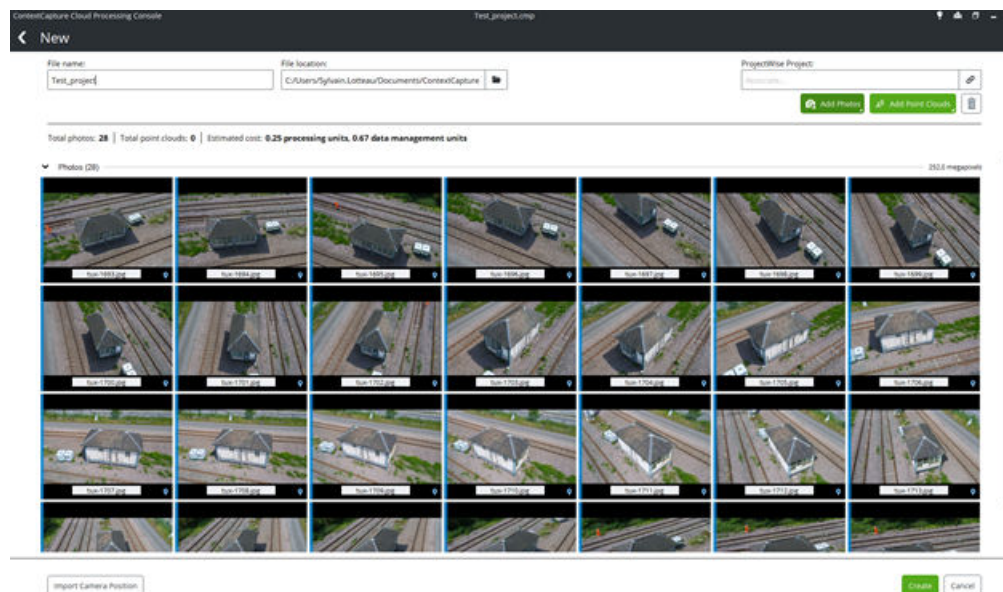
ContextCapture Cloud Processing Console
Test_project.cmp

New

File name:
Test_project

File location:
C:/Users/Sylvain.Lotteau/Documents/ContextCapture

ProjectWise Project:
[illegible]

Add Photos
Add Point Clouds

Total photos: 28 | Total point clouds: 0 | Estimated cost: 0.25 processing units, 0.67 data management units

Photos (28)
252.0 megapixels

tux-1693.jpg
tux-1694.jpg
tux-1695.jpg
tux-1696.jpg
tux-1697.jpg
tux-1698.jpg
tux-1699.jpg
tux-1700.jpg
tux-1701.jpg
tux-1702.jpg
tux-1703.jpg
tux-1704.jpg
tux-1705.jpg
tux-1706.jpg
tux-1707.jpg
tux-1708.jpg
tux-1709.jpg
tux-1710.jpg
tux-1711.jpg
tux-1712.jpg
tux-1713.jpg

Import Camera Position

Create
Cancel